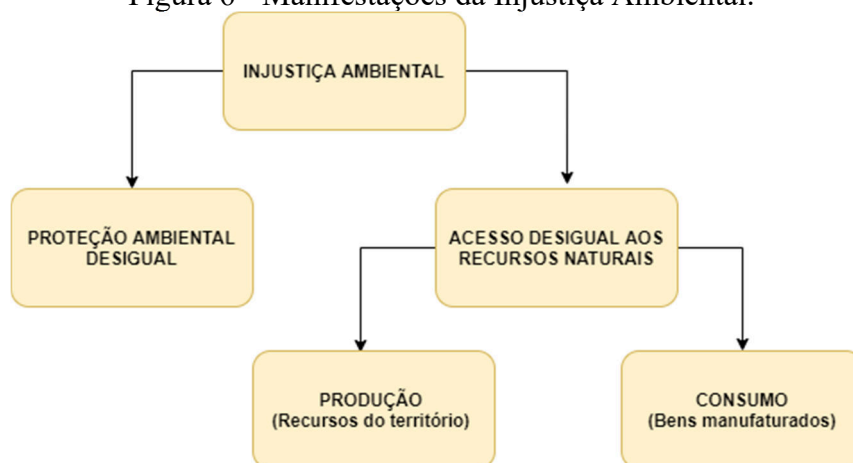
Figura 6 – Manifestações da Injustiça Ambiental.

INJUSTIÇA AMBIENTAL

PROTEÇÃO AMBIENTAL DESIGUAL

ACESSO DESIGUAL AOS RECURSOS NATURAIS

PRODUÇÃO
(Recursos do território)

CONSUMO
(Bens manufaturados)